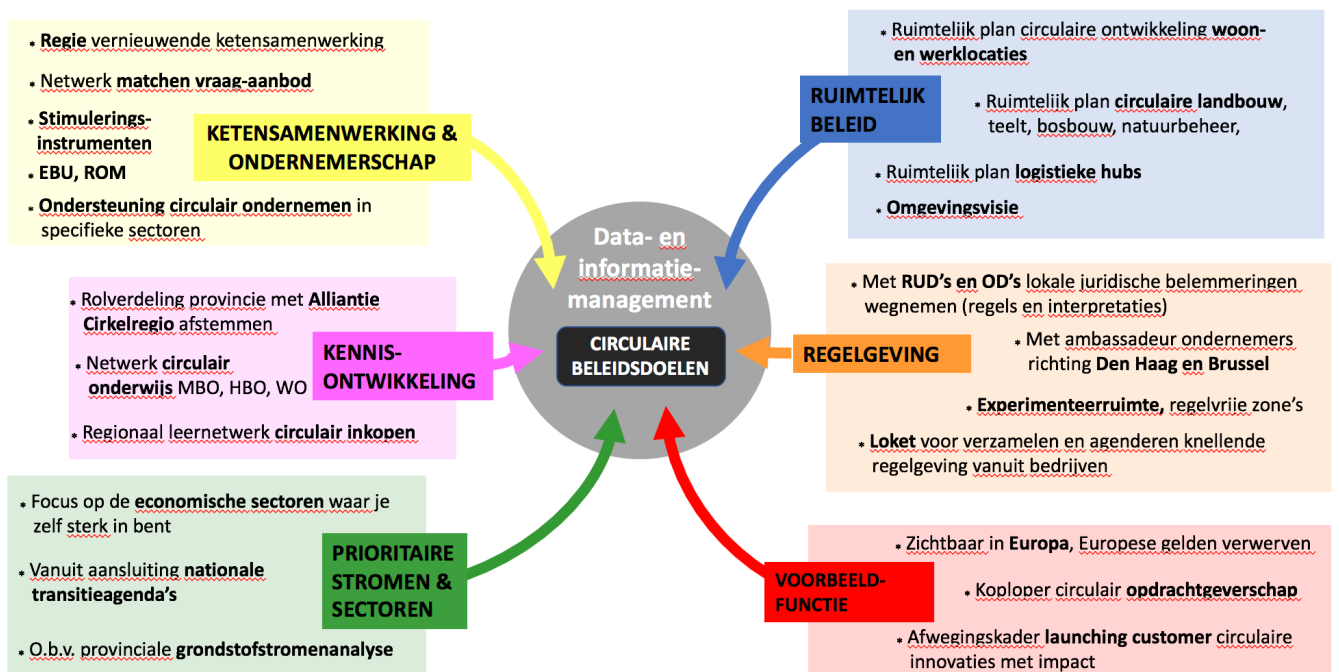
* **Regie** vernieuwende ketensamenwerking

* Netwerk **matchen vraag-aanbod**

* **Stimuleringsinstrumenten**

* **EBU, ROM**

* **Ondersteuning circulair ondernemen** in specifieke sectoren

**KETENSAMENWERKING & ONDERNEMERSCHAP**

* Ruimteliik plan circulaire ontwikkeling **woon- en werklocaties**

**RUIMTELIJK BELEID**

* Ruimteliik plan **circulaire landbouw**, teelt, bosbouw, natuurbeheer,

* Ruimteliik plan **logistieke hubs**

* **Omgevingsvisie**

**Data- en informatie-management**

**CIRCULAIRE BELEIDSDOELEN**

* Rolverdeling provincie met **Alliantie Cirkelregio** afstemmen

* Netwerk **circulair onderwijs** MBO, HBO, WO

**KENNIS-ONTWIKKELING**

* Regionaal leernetwerk **circulair inkopen**

* Met **RUD's en OD's** lokale juridische belemmeringen wegnemen (regels en interpretaties)

* Met ambassadeur ondernemers richting **Den Haag en Brussel**

**REGELGEVING**

* **Experimenteerruimte,** regelvrije zone's

* **Loket** voor verzamelen en agenderen knellende regelgeving vanuit bedrijven

* Focus op de **economische sectoren** waar je zelf sterk in bent

* Vanuit aansluiting **nationale transitieagenda's**

**PRIORITAIRE STROMEN & SECTOREN**

* O.b.v. provinciale **grondstofstromenanalyse**

* Zichtbaar in **Europa**, Europese gelden verwerven

**VOORBEELD-FUNCTIE**

* Koploper circulair **opdrachtgeverschap**

* Afwegingskader **launching customer** circulaire innovaties met impact